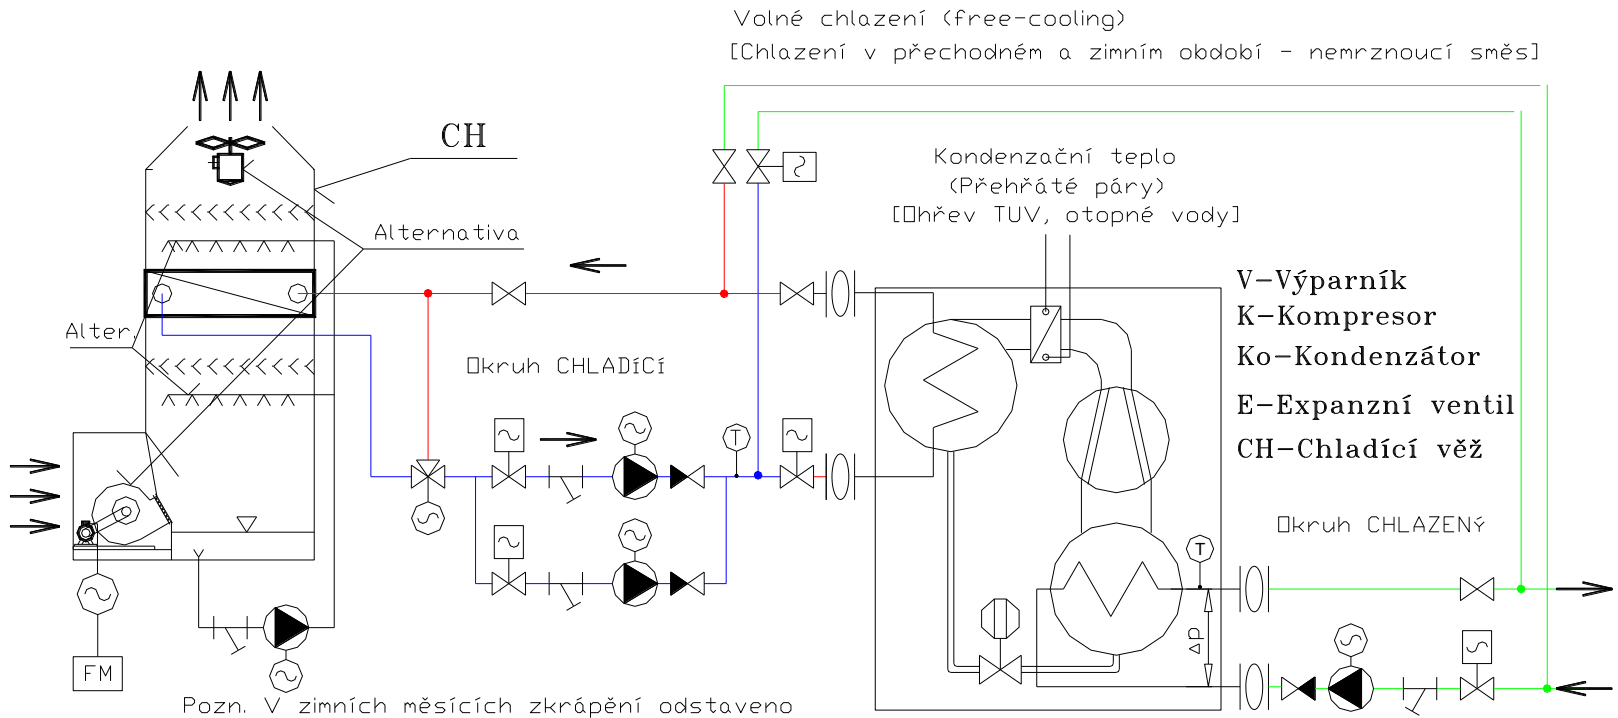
Volné chlazení (free-cooling)
[Chlazení v přechodném a zimním období - nemrznoucí směs]

CH

Kondenzační teplo
(Přehřáté páry)
[Ohřev TUV, otopné vody]

Alternativa

Alter

V-Výparník
K-Kompresor
Ko-Kondenzátor
E-Expanzní ventil
CH-Chladící věž

Okruh CHLADÍCÍ

T

T

Okruh CHLAZENÝ

ΔP

FM

Pozn. V zimních měsících zkrápění odstaveno